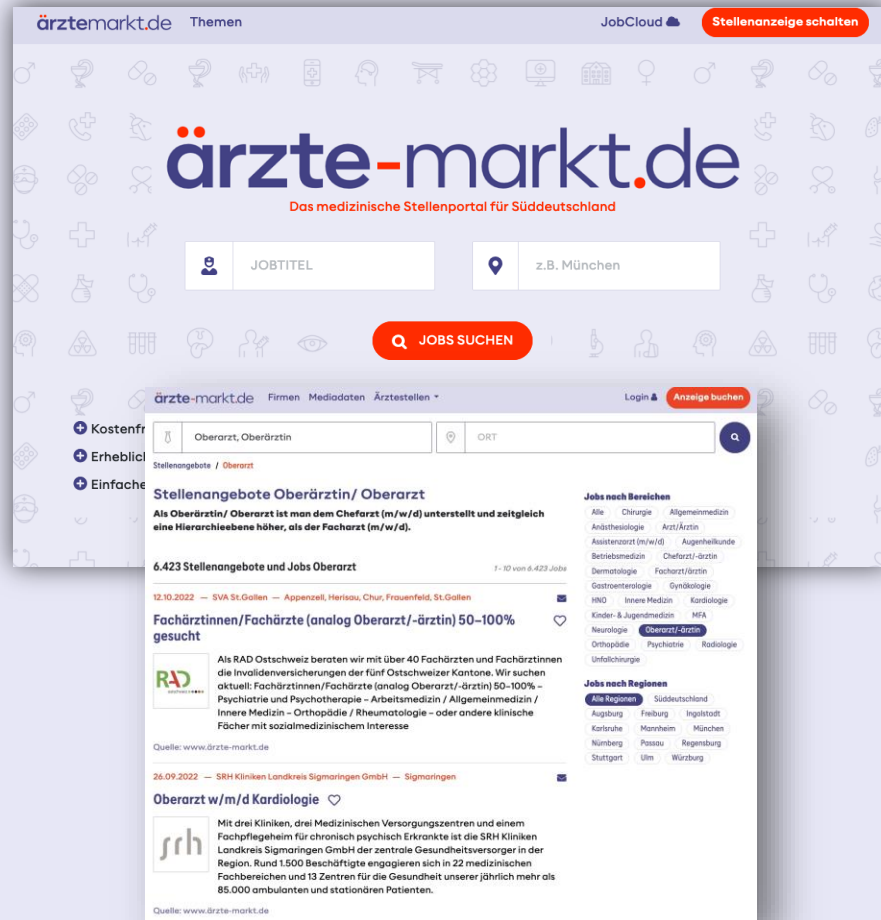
ärztemarkt.de Themen JobCloud Stellenanzeige schalten

ärzte-markt.de

Das medizinische Stellenportal für Süddeutschland

JOBTITEL

z.B. München

JOBS SUCHEN

Kostenfr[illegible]

Erheblic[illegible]

Einfache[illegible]

ärzte-markt.de Firmen Mediadaten Ärztestellen Login Anzeige buchen

Oberarzt, Oberärztin

ORT

Stellenangebote / Oberarzt

Stellenangebote Oberärztin/ Oberarzt

Als Oberärztin/ Oberarzt ist man dem Chefarzt (m/w/d) unterstellt und zeitgleich eine Hierarchieebene höher, als der Facharzt (m/w/d).

6.423 Stellenangebote und Jobs Oberarzt

1 - 10 von 6.423 Jobs

12.10.2022 — SVA St.Gallen — Appenzell, Herisau, Chur, Frauenfeld, St.Gallen

Fachärztinnen/Fachärzte (analog Oberarzt/-ärztin) 50–100% gesucht

RAD

Als RAD Ostschweiz beraten wir mit über 40 Fachärzten und Fachärztinnen die Invalidenversicherungen der fünf Ostschweizer Kantone. Wir suchen aktuell: Fachärztinnen/Fachärzte (analog Oberarzt/-ärztin) 50–100% – Psychiatrie und Psychotherapie – Arbeitsmedizin / Allgemeinmedizin / Innere Medizin – Orthopädie / Rheumatologie – oder andere klinische Fächer mit sozialmedizinischem Interesse

Quelle: www.ärzte-markt.de

26.09.2022 — SRH Kliniken Landkreis Sigmaringen GmbH — Sigmaringen

Oberarzt w/m/d Kardiologie

srh

Mit drei Kliniken, drei Medizinischen Versorgungszentren und einem Fachpflegeheim für chronisch psychisch Erkrankte ist die SRH Kliniken Landkreis Sigmaringen GmbH der zentrale Gesundheitsversorger in der Region. Rund 1.500 Beschäftigte engagieren sich in 22 medizinischen Fachbereichen und 13 Zentren für die Gesundheit unserer jährlich mehr als 85.000 ambulanten und stationären Patienten.

Quelle: www.ärzte-markt.de

Jobs nach Bereichen

Alle Chirurgie Allgemeinmedizin Anästhesiologie Arzt/Ärztin Assistenzarzt (m/w/d) Augenheilkunde Betriebsmedizin Chefarzt/-ärztin Dermatologie Facharzt/ärztin Gastroenterologie Gynäkologie HNO Innere Medizin Kardiologie Kinder- & Jugendmedizin MFA Neurologie Oberarzt/-ärztin Orthopädie Psychiatrie Radiologie Unfallchirurgie

Jobs nach Regionen

Alle Regionen Süddeutschland Augsburg Freiburg Ingolstadt Karlsruhe Mannheim München Nürnberg Passau Regensburg Stuttgart Ulm Würzburg